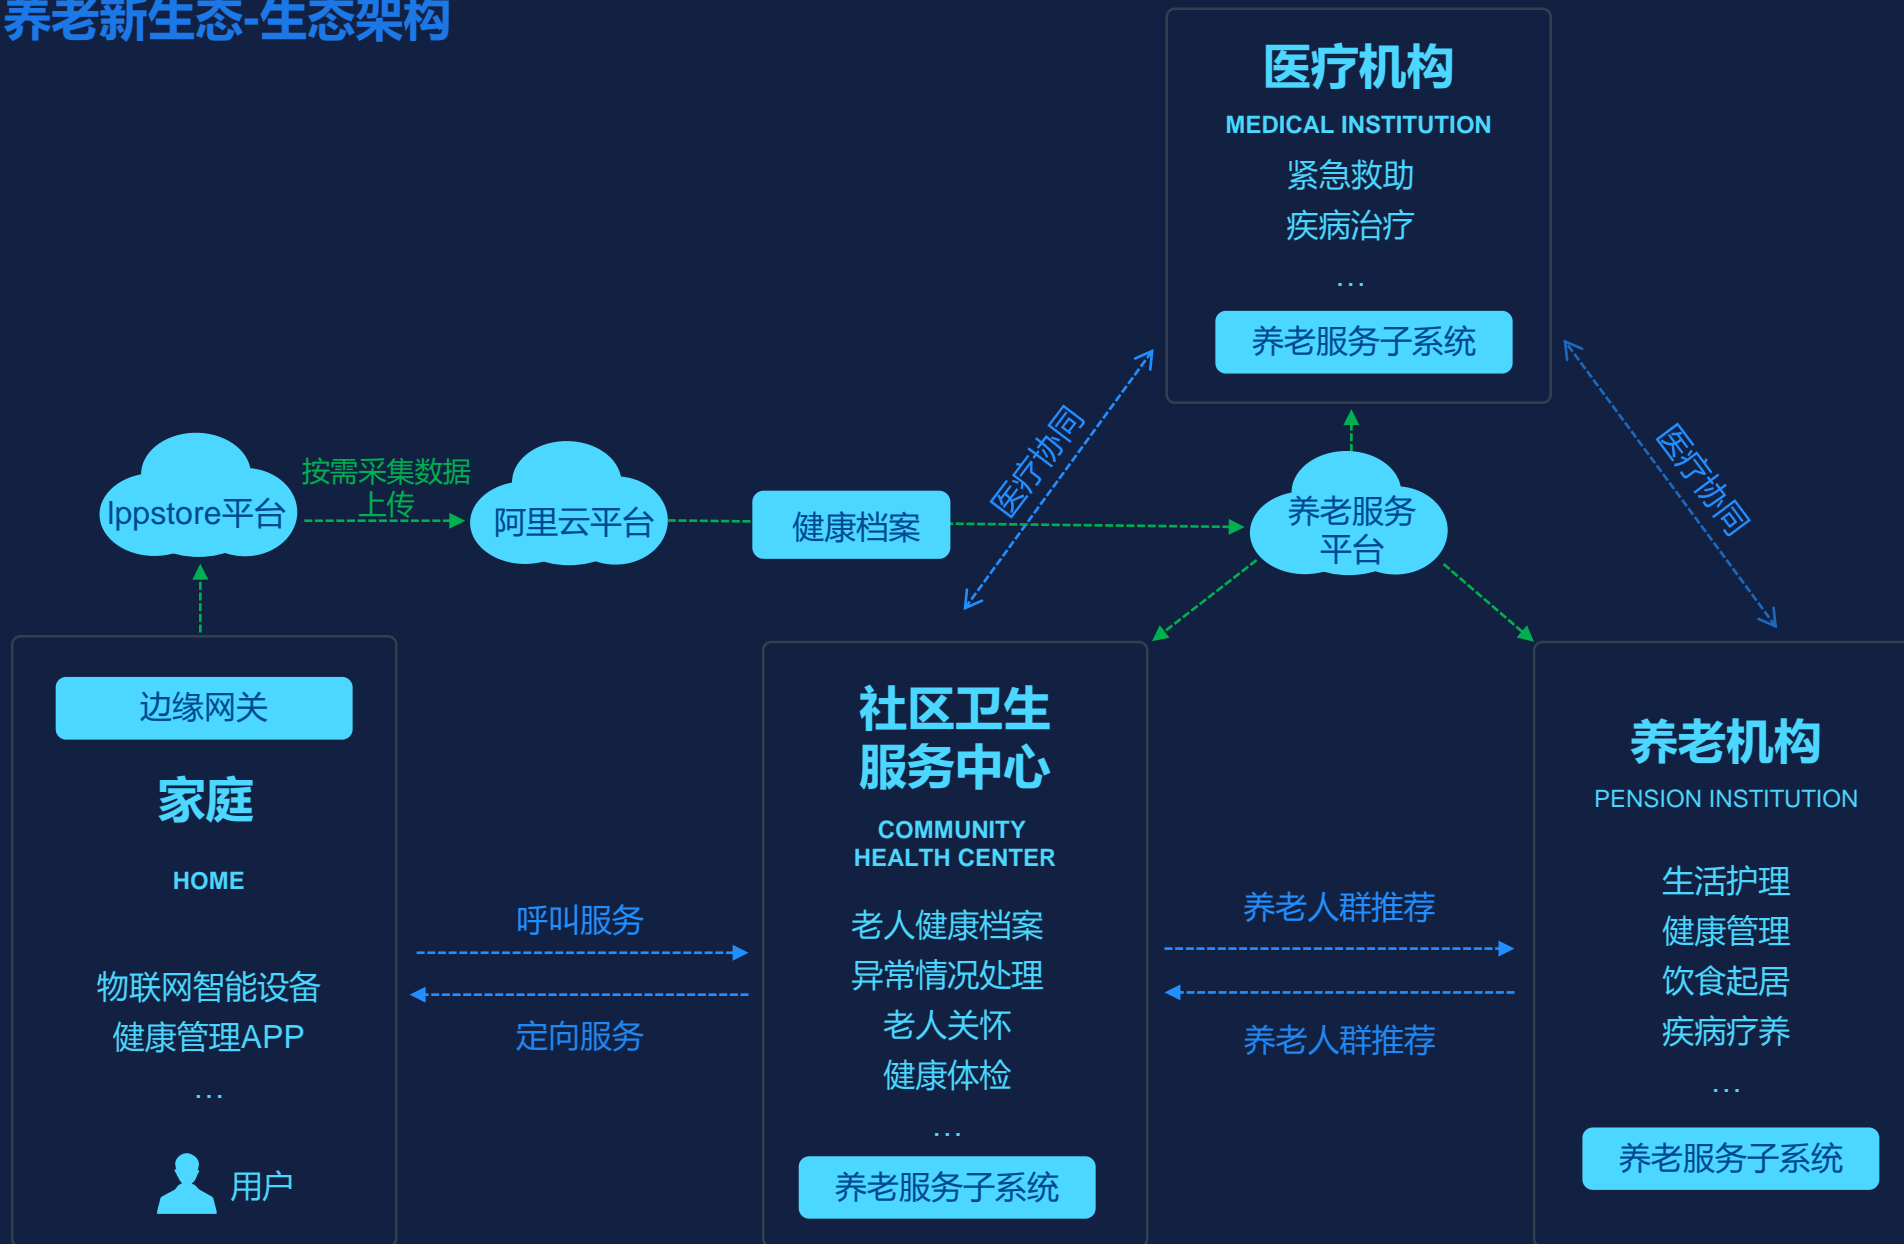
养老新生态-生态架构

医疗机构
MEDICAL INSTITUTION
紧急救助
疾病治疗
…
养老服务子系统

Ippstore平台
按需采集数据上传
阿里云平台
健康档案
医疗协同
养老服务平台
医疗协同

边缘网关
家庭
HOME
物联网智能设备
健康管理APP
…
用户

呼叫服务
定向服务

社区卫生服务中心
COMMUNITY HEALTH CENTER
老人健康档案
异常情况处理
老人关怀
健康体检
…
养老服务子系统

养老人群推荐
养老人群推荐

养老机构
PENSION INSTITUTION
生活护理
健康管理
饮食起居
疾病疗养
…
养老服务子系统